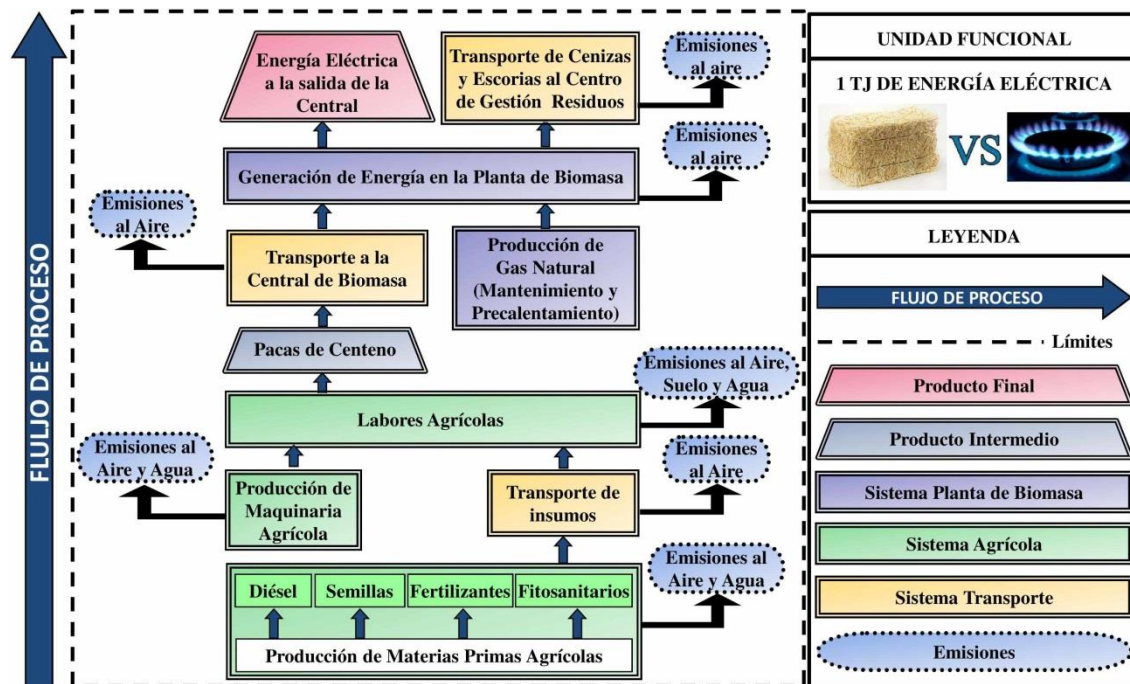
FLUJO DE PROCESO

Energía Eléctrica a la salida de la Central

Transporte de Cenizas y Escorias al Centro de Gestión Residuos

Emisiones al aire

Emisiones al aire

Generación de Energía en la Planta de Biomasa

Emisiones al Aire

Transporte a la Central de Biomasa

Producción de Gas Natural (Mantenimiento y Precalentamiento)

Pacas de Centeno

Emisiones al Aire, Suelo y Agua

Labores Agrícolas

Emisiones al Aire y Agua

Emisiones al Aire

Producción de Maquinaria Agrícola

Transporte de insumos

Emisiones al Aire y Agua

Diésel

Semillas

Fertilizantes

Fitosanitarios

Producción de Materias Primas Agrícolas

UNIDAD FUNCIONAL

1 TJ DE ENERGÍA ELÉCTRICA

VS

LEYENDA

FLUJO DE PROCESO

Límites

Producto Final

Producto Intermedio

Sistema Planta de Biomasa

Sistema Agrícola

Sistema Transporte

Emisiones